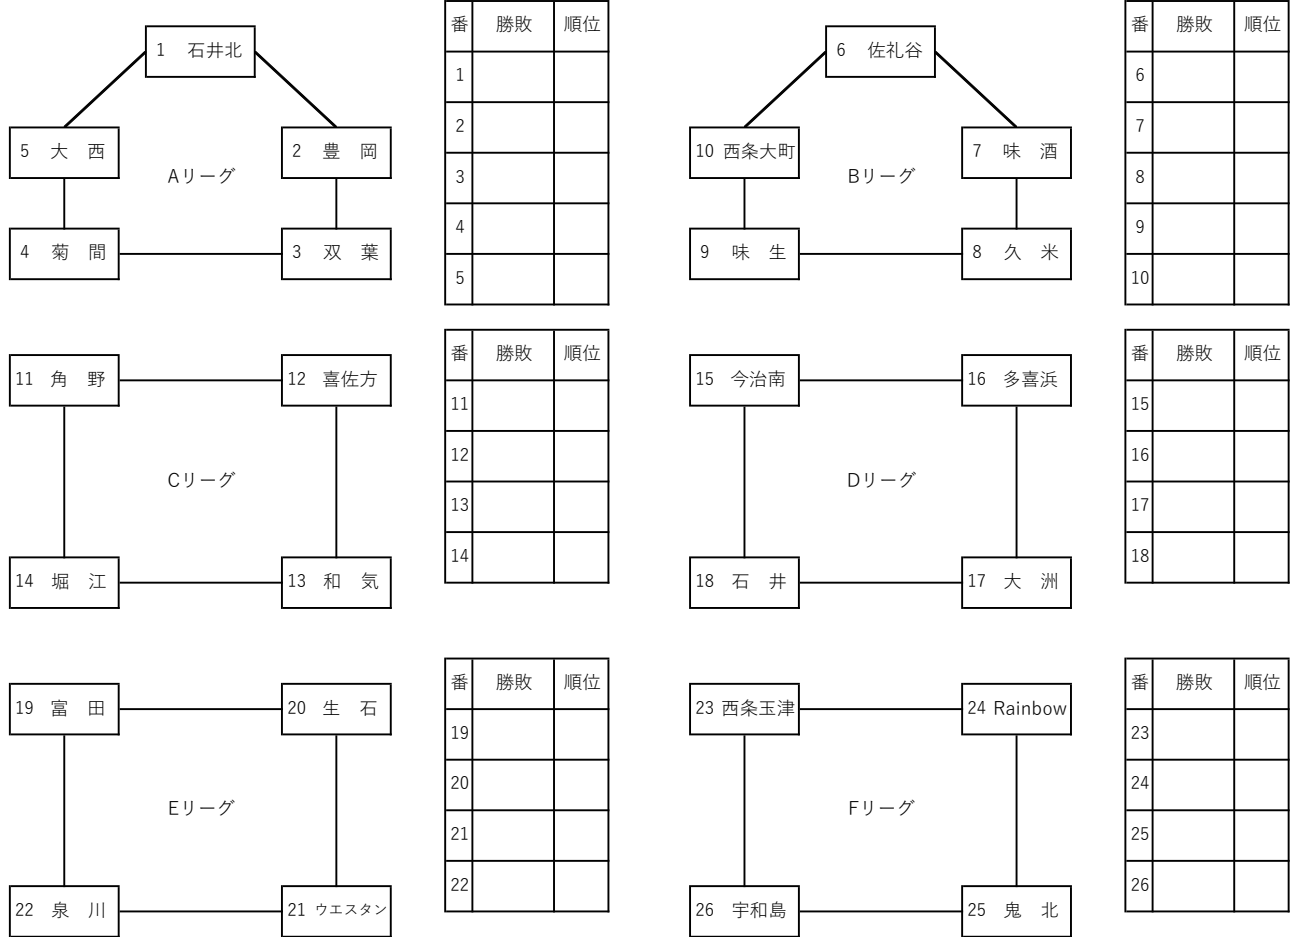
1 石井北

5 大 西

2 豊 岡

Aリーグ

4 菊 間

3 双 葉

| 番 | 勝敗 | 順位 |
|---|---|---|
| 1 | | |
| 2 | | |
| 3 | | |
| 4 | | |
| 5 | | |

6 佐礼谷

10 西条大町

7 味 酒

Bリーグ

9 味 生

8 久 米

| 番 | 勝敗 | 順位 |
|---|---|---|
| 6 | | |
| 7 | | |
| 8 | | |
| 9 | | |
| 10 | | |

11 角 野

12 喜佐方

Cリーグ

14 堀 江

13 和 気

| 番 | 勝敗 | 順位 |
|---|---|---|
| 11 | | |
| 12 | | |
| 13 | | |
| 14 | | |

15 今治南

16 多喜浜

Dリーグ

18 石 井

17 大 洲

| 番 | 勝敗 | 順位 |
|---|---|---|
| 15 | | |
| 16 | | |
| 17 | | |
| 18 | | |

19 富 田

20 生 石

Eリーグ

22 泉 川

21 ウエスタン

| 番 | 勝敗 | 順位 |
|---|---|---|
| 19 | | |
| 20 | | |
| 21 | | |
| 22 | | |

23 西条玉津

24 Rainbow

Fリーグ

26 宇和島

25 鬼 北

| 番 | 勝敗 | 順位 |
|---|---|---|
| 23 | | |
| 24 | | |
| 25 | | |
| 26 | | |